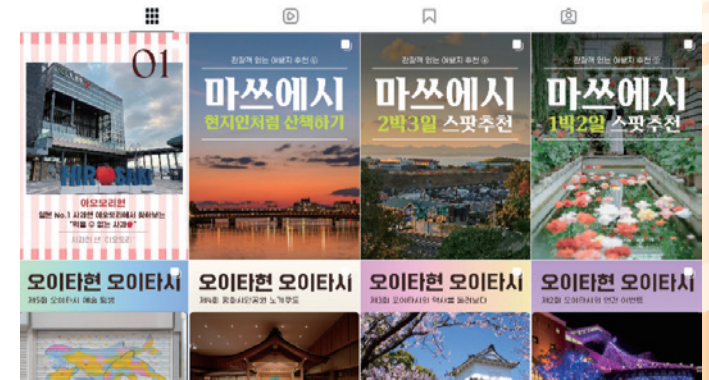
01

아오모리현

일본 No.1 사과인 아오모리에서 찾아보는 "먹을 수 없는 사과"

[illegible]

친절히 읽는 여행지 추천 ①

마쓰에시

현지인처럼 산책하기

친절히 읽는 여행지 추천 ③

마쓰에시

2박3일 스팟추천

친절히 읽는 여행지 추천 ②

마쓰에시

1박2일 스팟추천

오이타현 오이타시

제5화 오이타시 예술 탐방

오이타현 오이타시

제4화 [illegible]

오이타현 오이타시

제3화 오이타시의 역사를 둘러보다

오이타현 오이타시

제2화 오이타시의 연간 이벤트